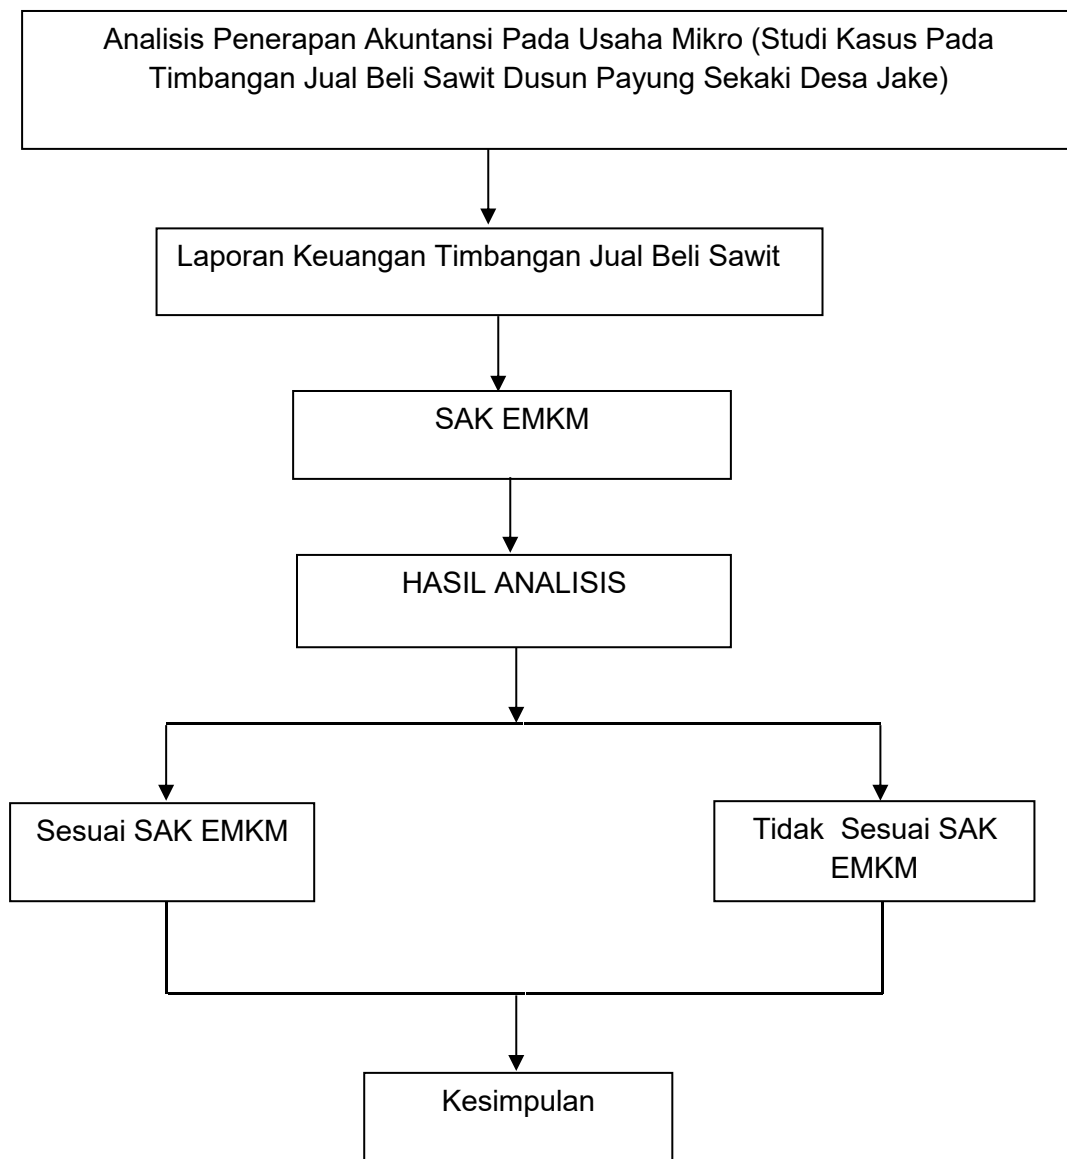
Analisis Penerapan Akuntansi Pada Usaha Mikro (Studi Kasus Pada Timbangan Jual Beli Sawit Dusun Payung Sekaki Desa Jake)

Laporan Keuangan Timbangan Jual Beli Sawit

SAK EMKM

HASIL ANALISIS

Sesuai SAK EMKM

Tidak Sesuai SAK EMKM

Kesimpulan